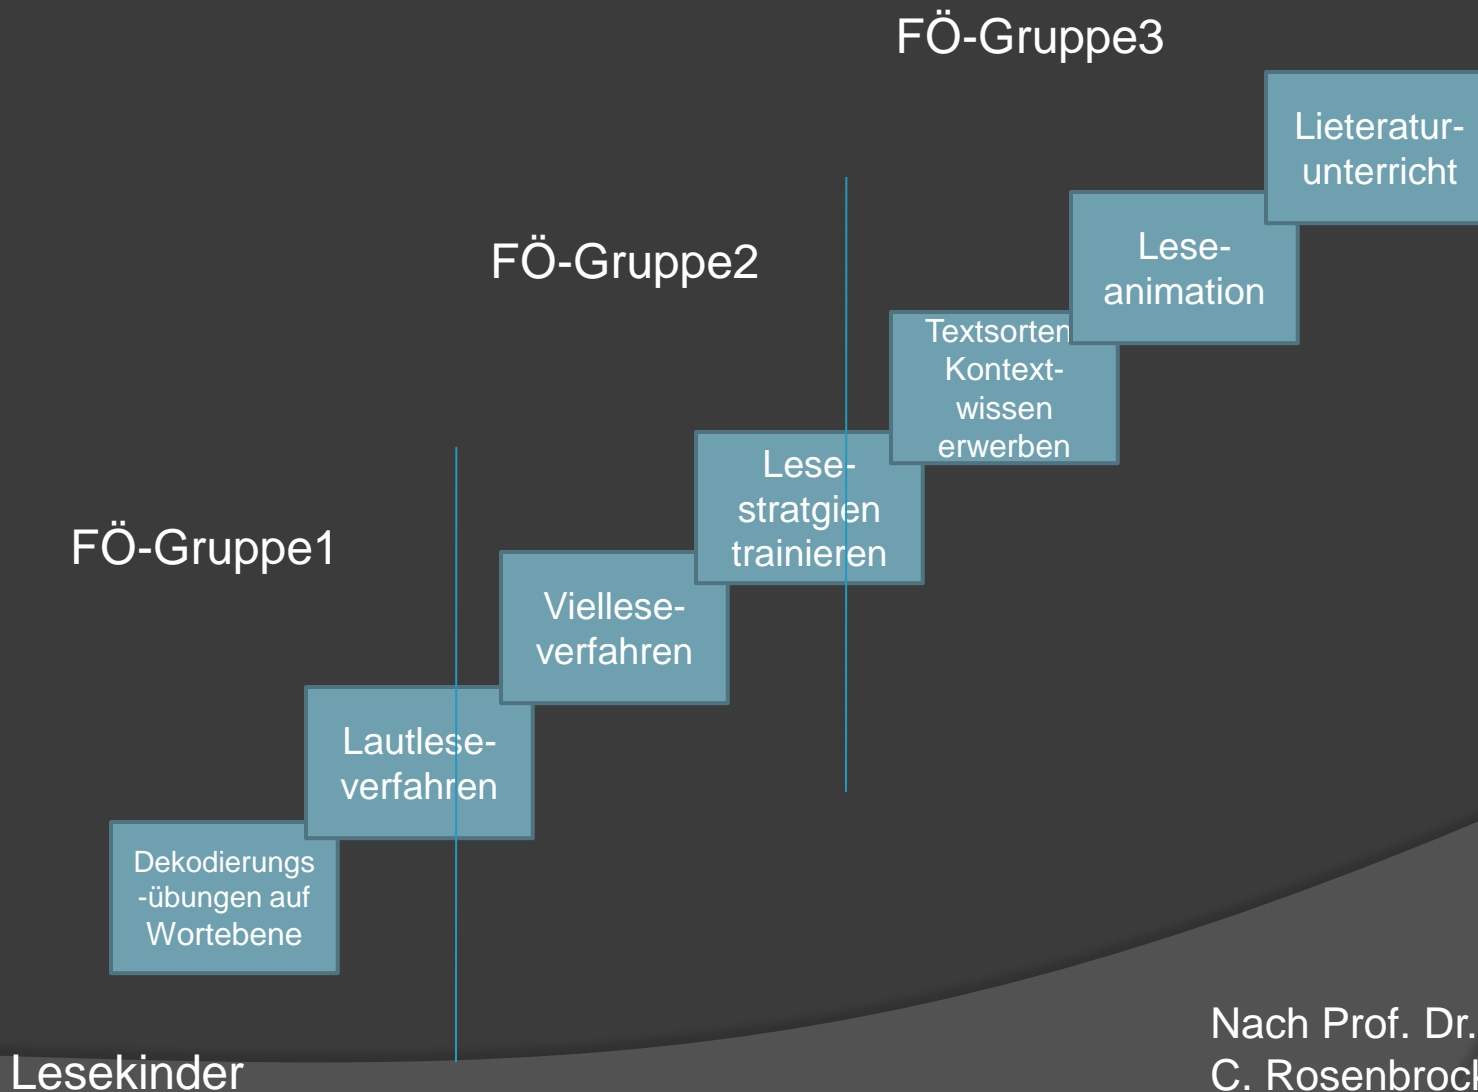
FÖ-Gruppe3

Lieteratur-unterricht

FÖ-Gruppe2

Lese-animation

Textsorten Kontext-wissen erwerben

Lese-stratgien trainieren

FÖ-Gruppe1

Viellese-verfahren

Lautlese-verfahren

Dekodierungs-übungen auf Wortebene

Lesekinder

Nach Prof. Dr. C. Rosenbroc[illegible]